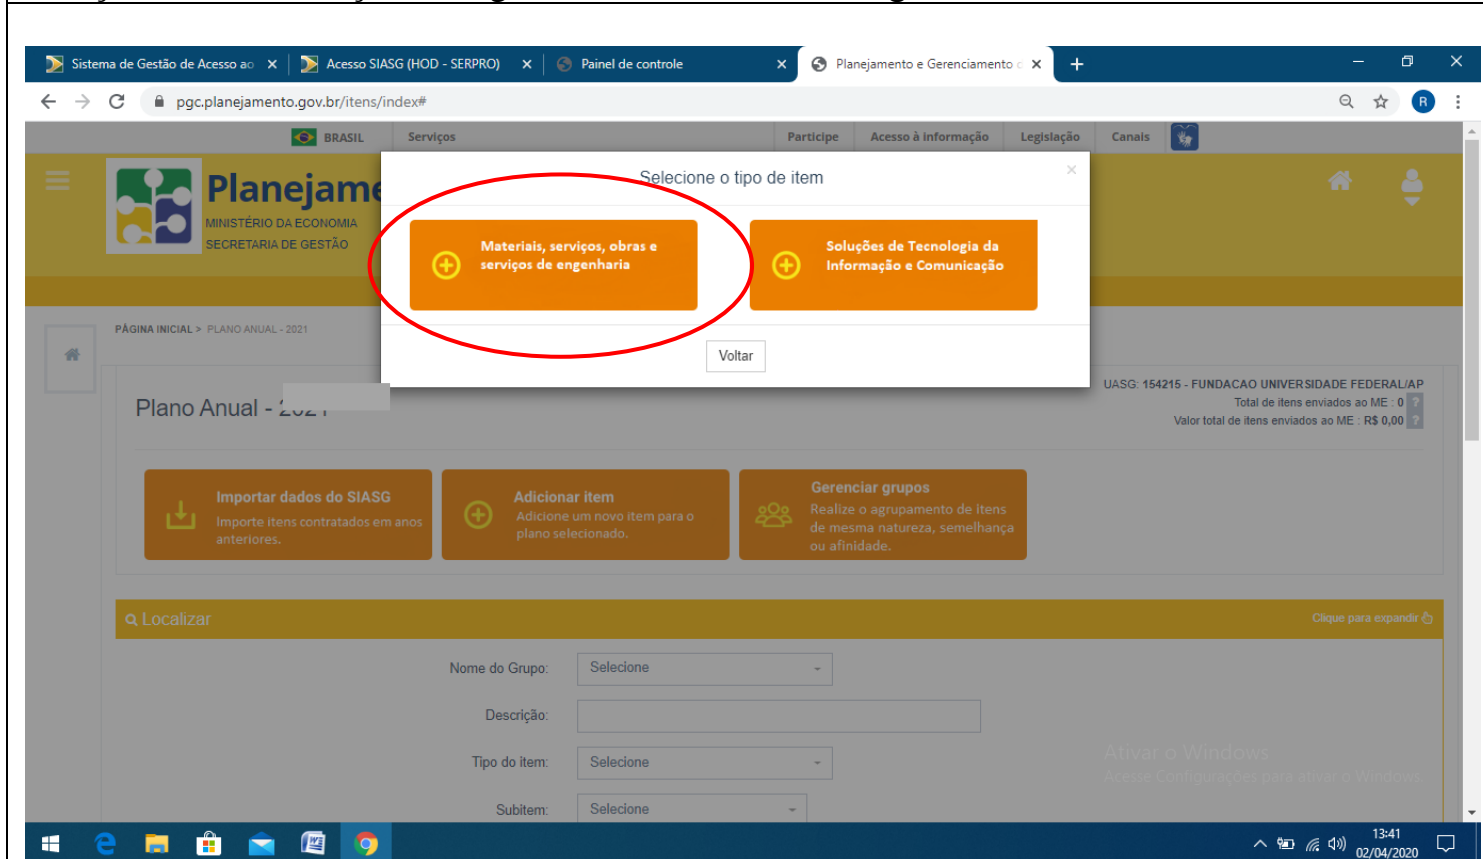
Sistema de Gestão de Acesso ao ×
Acesso SIASG (HOD - SERPRO) ×
Painel de controle ×
Planejamento e Gerenciamento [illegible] ×
+

pgc.planejamento.gov.br/itens/index#

BRASIL | Serviços | Participe | Acesso à informação | Legislação | Canais

Planejame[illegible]
MINISTÉRIO DA ECONOMIA
SECRETARIA DE GESTÃO

Selecione o tipo de item
×
Materiais, serviços, obras e serviços de engenharia
Soluções de Tecnologia da Informação e Comunicação
Voltar

PÁGINA INICIAL > PLANO ANUAL - 2021

Plano Anual - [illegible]

UASG: 154215 - FUNDACAO UNIVERSIDADE FEDERAL/AP
Total de itens enviados ao ME : 0
Valor total de itens enviados ao ME : R$ 0,00

Importar dados do SIASG
Importe itens contratados em anos anteriores.

Adicionar item
Adicione um novo item para o plano selecionado.

Gerenciar grupos
Realize o agrupamento de itens de mesma natureza, semelhança ou afinidade.

Localizar
Clique para expandir

Nome do Grupo: Selecione
Descrição:
Tipo do item: Selecione
Subitem: Selecione

Ativar o Windows
Acesse Configurações para ativar o Windows.

13:41
02/04/2020